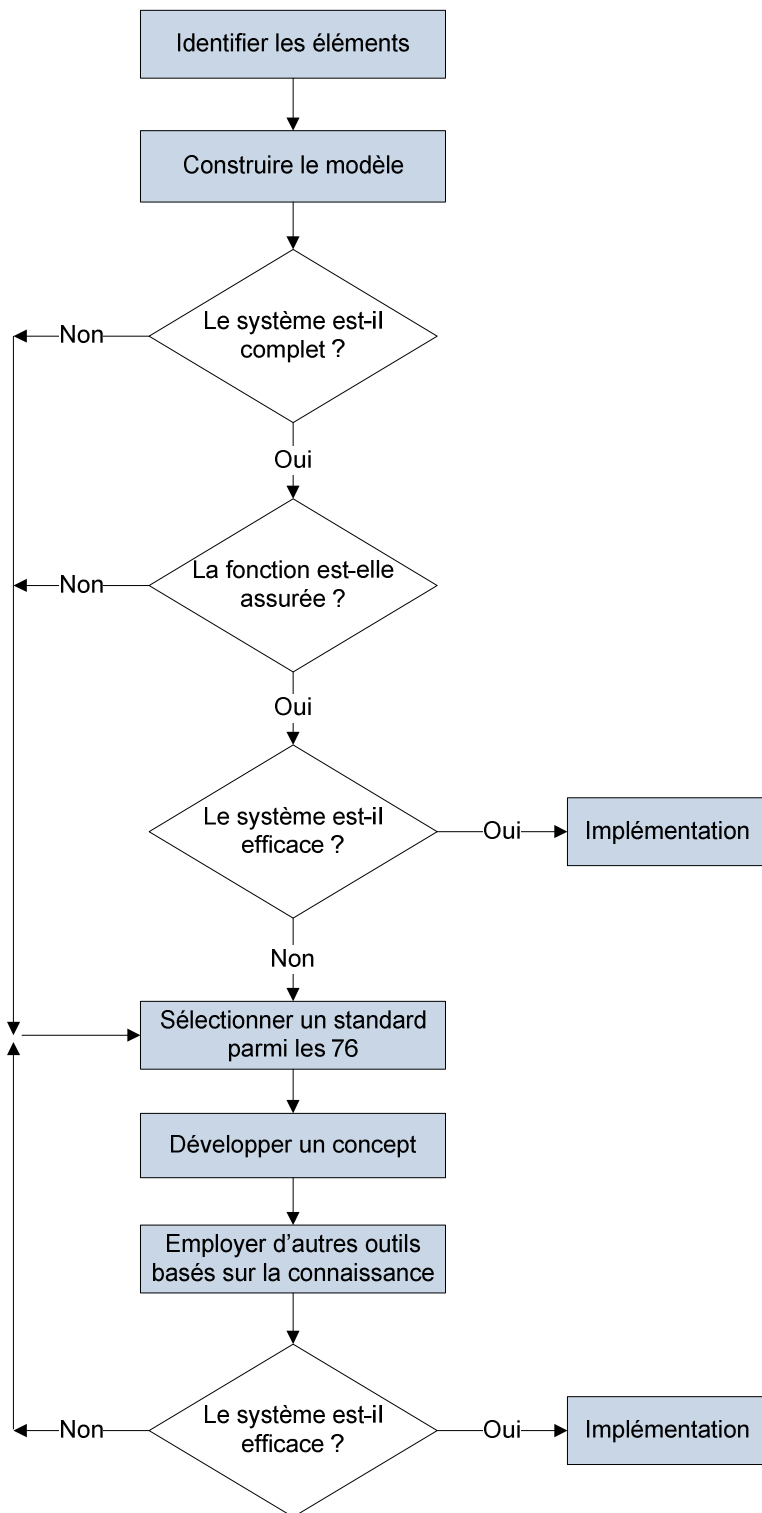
Identifier les éléments

Construire le modèle

Le système est-il complet ?

Non

Oui

La fonction est-elle assurée ?

Non

Oui

Le système est-il efficace ?

Oui

Implémentation

Non

Sélectionner un standard parmi les 76

Développer un concept

Employer d’autres outils basés sur la connaissance

Le système est-il efficace ?

Non

Oui

Implémentation